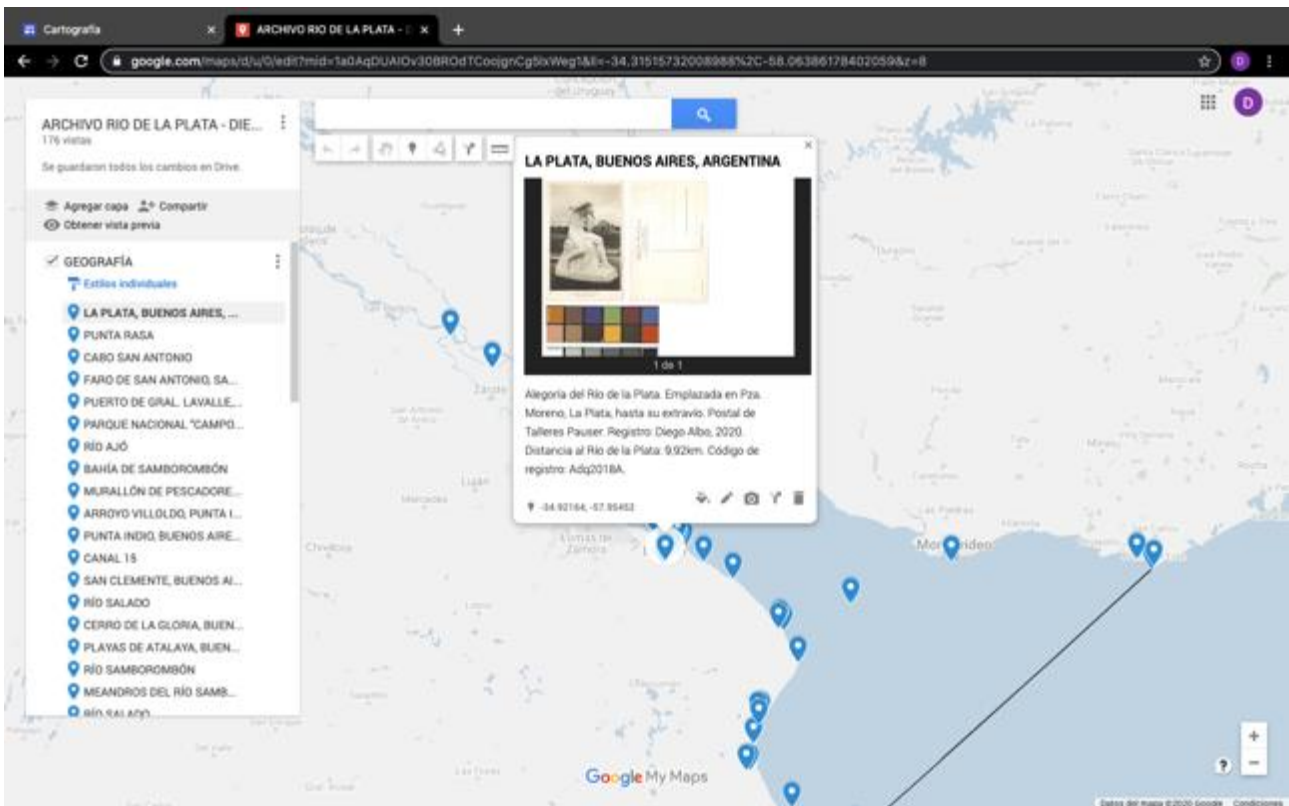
Cartografia
ARCHIVO RIO DE LA PLATA -
google.com/maps/d/u/0/edit?mid=1a0AqDUAIOv30BROdTCoojgnCg5lxWeg1&ll=-34.31515732008988%2C-58.06386178402059&z=8

ARCHIVO RIO DE LA PLATA - DIE...
176 vistas
Se guardaron todos los cambios en Drive.
Agregar capa
Compartir
Obtener vista previa
GEOGRAFÍA
Estilos individuales
LA PLATA, BUENOS AIRES, ...
PUNTA RASA
CABO SAN ANTONIO
FARO DE SAN ANTONIO, SA...
PUERTO DE GRAL. LAVALLE,...
PARQUE NACIONAL "CAMPO...
RÍO AJÓ
BAHÍA DE SAMBOROMBÓN
MURALLÓN DE PESCADORE...
ARROYO VILLOLDO, PUNTA I...
PUNTA INDIO, BUENOS AIRE...
CANAL 15
SAN CLEMENTE, BUENOS AI...
RÍO SALADO
CERRO DE LA GLORIA, BUEN...
PLAYAS DE ATALAYA, BUEN...
RÍO SAMBOROMBÓN
MEANDROS DEL RÍO SAMB...
RÍO SALADO

LA PLATA, BUENOS AIRES, ARGENTINA
1 de 1
Alegoría del Río de la Plata. Emplazada en Pza. Moreno, La Plata, hasta su extravío. Postal de Talleres Pauser. Registro: Diego Albo. 2020. Distancia al Río de la Plata: 9,92km. Código de registro: Adq2018A.
-34.92164, -57.95452

Zárate
Luján
Montevideo
Google My Maps
Datos del mapa ©2020 Google Condiciones